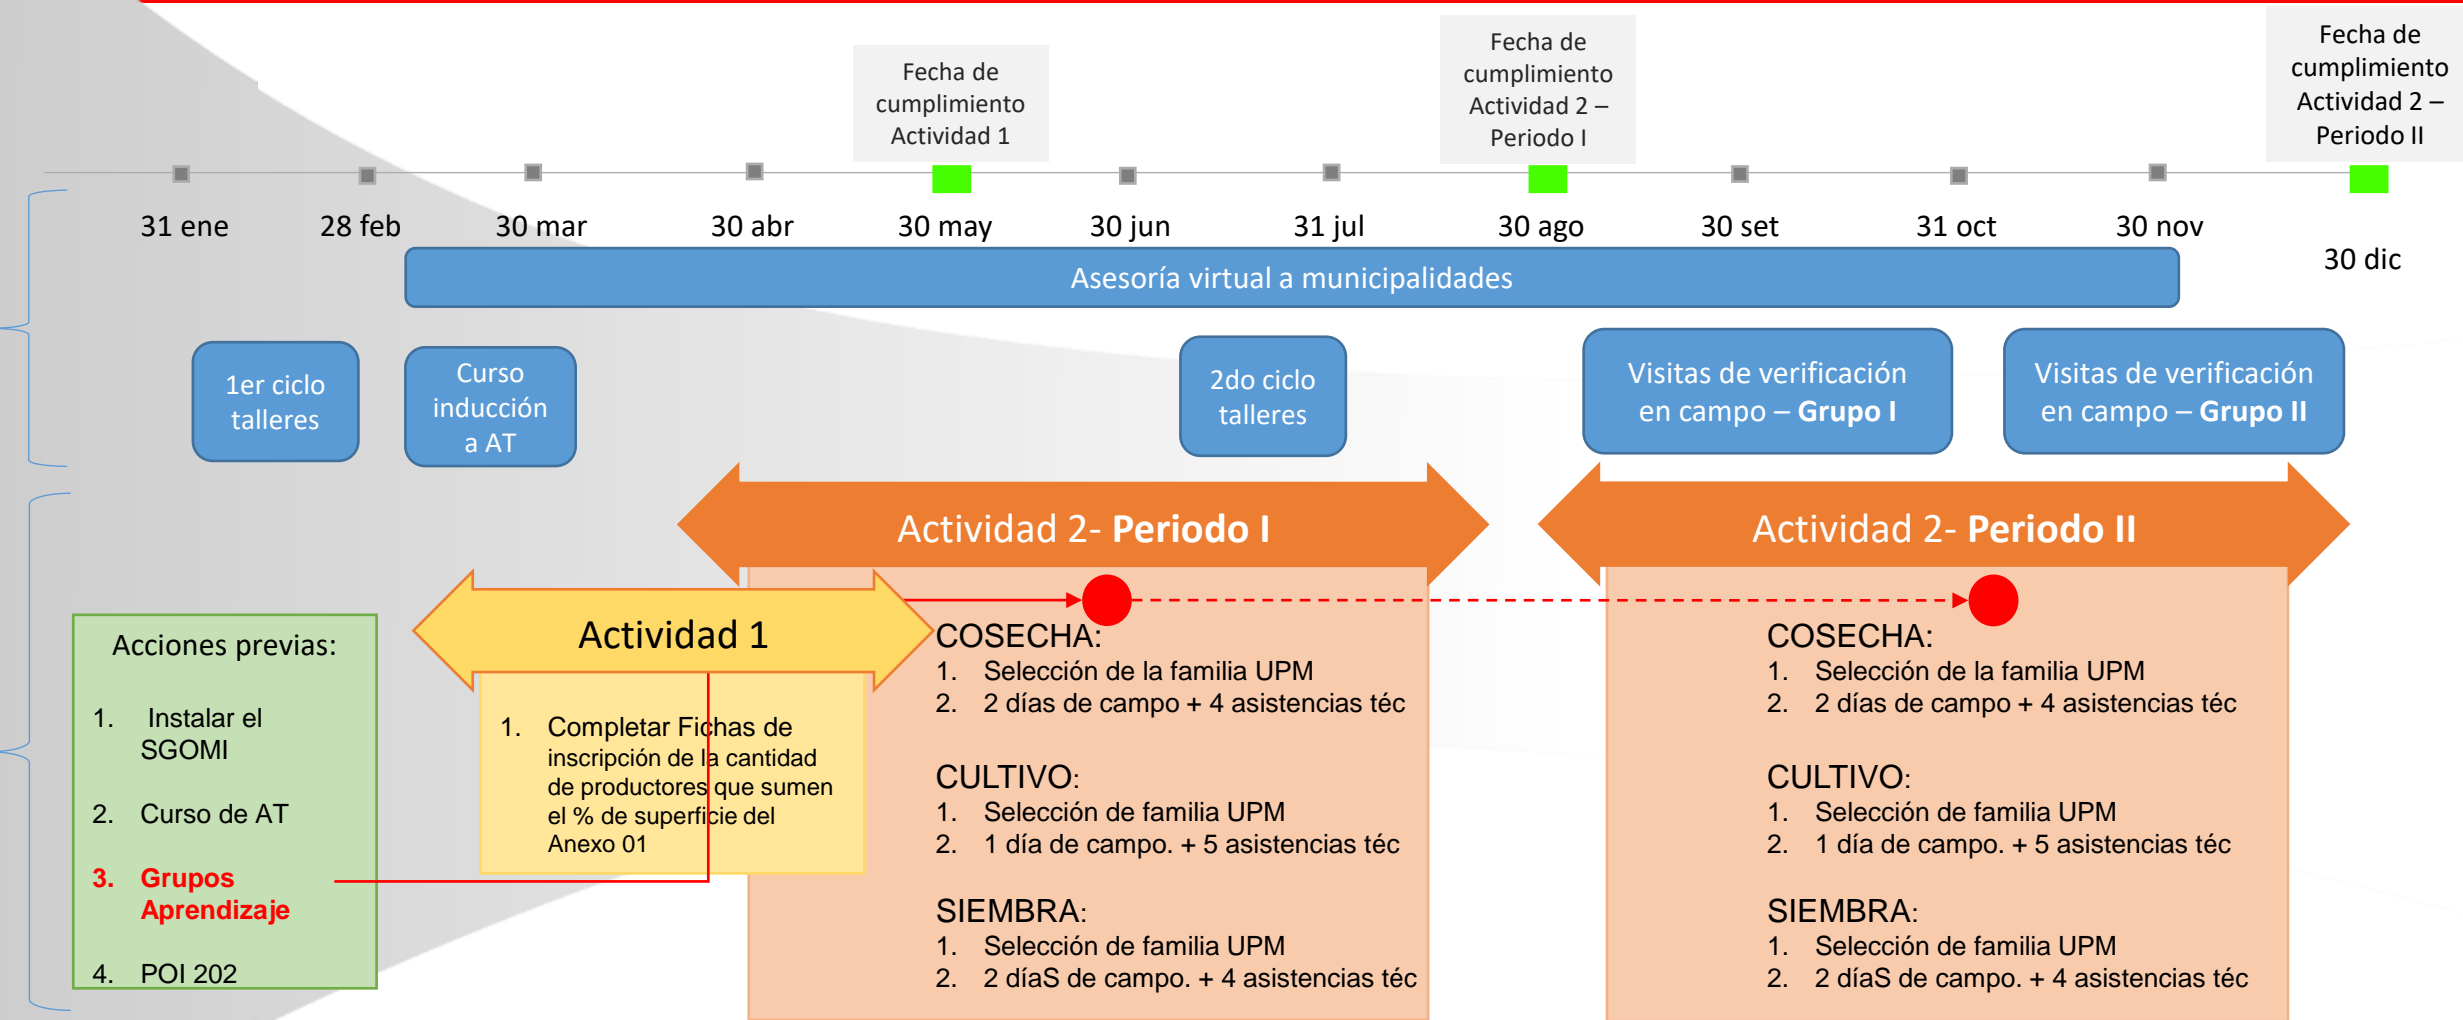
Fecha de cumplimiento Actividad 1

Fecha de cumplimiento Actividad 2 – Periodo I

Fecha de cumplimiento Actividad 2 – Periodo II

31 ene
28 feb
30 mar
30 abr
30 may
30 jun
31 jul
30 ago
30 set
31 oct
30 nov
30 dic

Asesoría virtual a municipalidades

1er ciclo talleres

Curso inducción a AT

2do ciclo talleres

Visitas de verificación en campo – **Grupo I**

Visitas de verificación en campo – **Grupo II**

Actividad 2- **Periodo I**

Actividad 2- **Periodo II**

Acciones previas:

1. Instalar el SGOMI
2. Curso de AT
3. **Grupos Aprendizaje**
4. POI 202

Actividad 1

1. Completar Fichas de inscripción de la cantidad de productores que sumen el % de superficie del Anexo 01

COSECHA:
1. Selección de la familia UPM
2. 2 días de campo + 4 asistencias téc

CULTIVO:
1. Selección de familia UPM
2. 1 día de campo. + 5 asistencias téc

SIEMBRA:
1. Selección de familia UPM
2. 2 díaS de campo. + 4 asistencias téc

COSECHA:
1. Selección de la familia UPM
2. 2 días de campo + 4 asistencias téc

CULTIVO:
1. Selección de familia UPM
2. 1 día de campo. + 5 asistencias téc

SIEMBRA:
1. Selección de familia UPM
2. 2 díaS de campo. + 4 asistencias téc